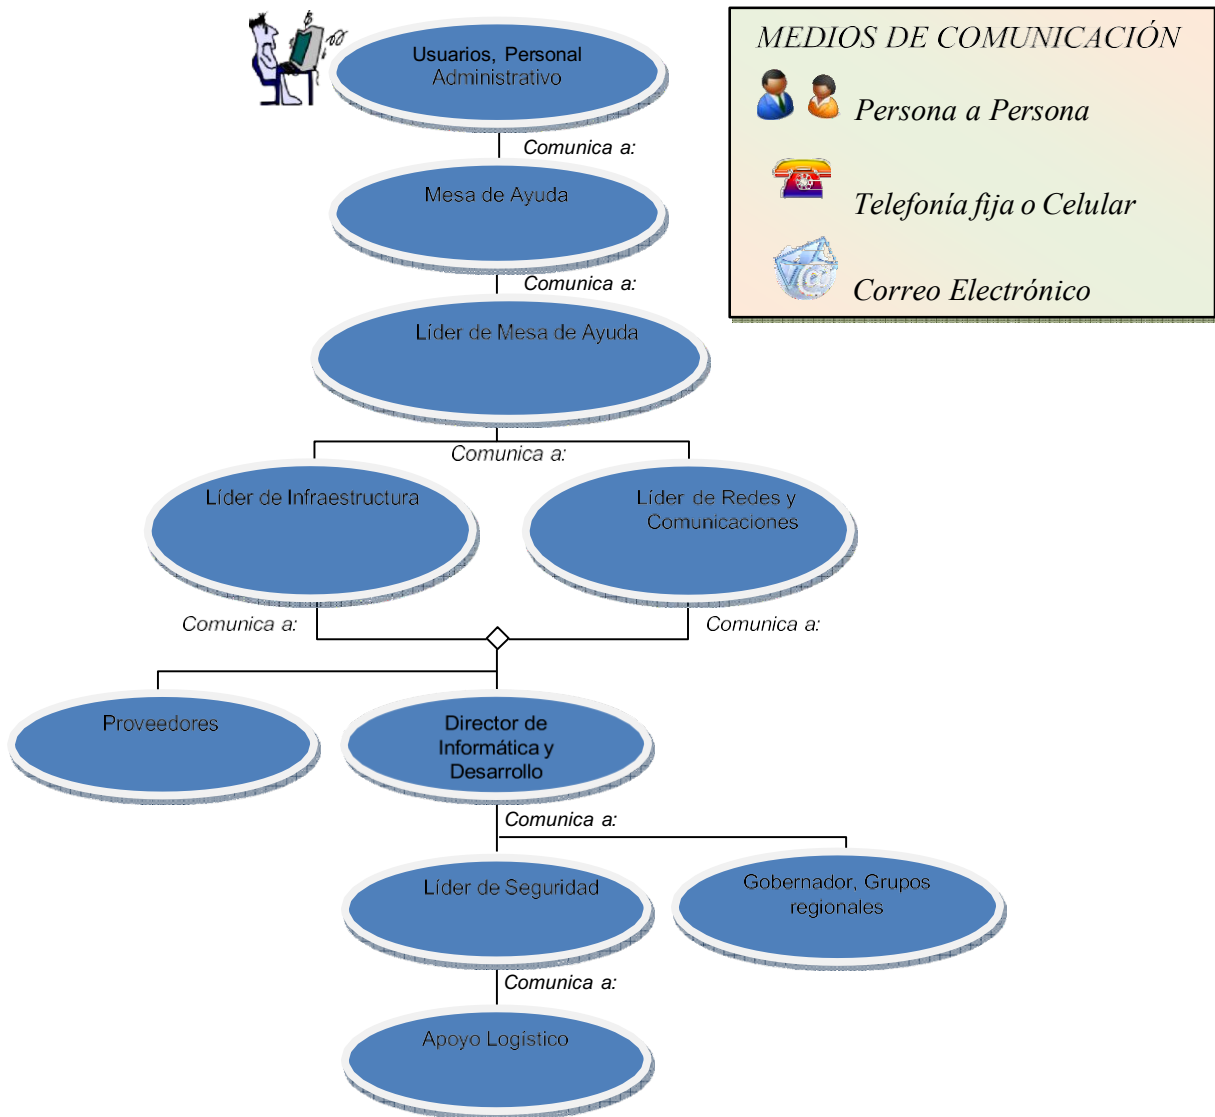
MEDIOS DE COMUNICACIÓN

Persona a Persona

Telefonía fija o Celular

Correo Electrónico

Usuarios, Personal Administrativo

Comunica a:

Mesa de Ayuda

Comunica a:

Líder de Mesa de Ayuda

Comunica a:

Líder de Infraestructura

Líder de Redes y Comunicaciones

Comunica a:

Comunica a:

Proveedores

Director de Informática y Desarrollo

Comunica a:

Líder de Seguridad

Gobernador, Grupos regionales

Comunica a:

Apoyo Logístico